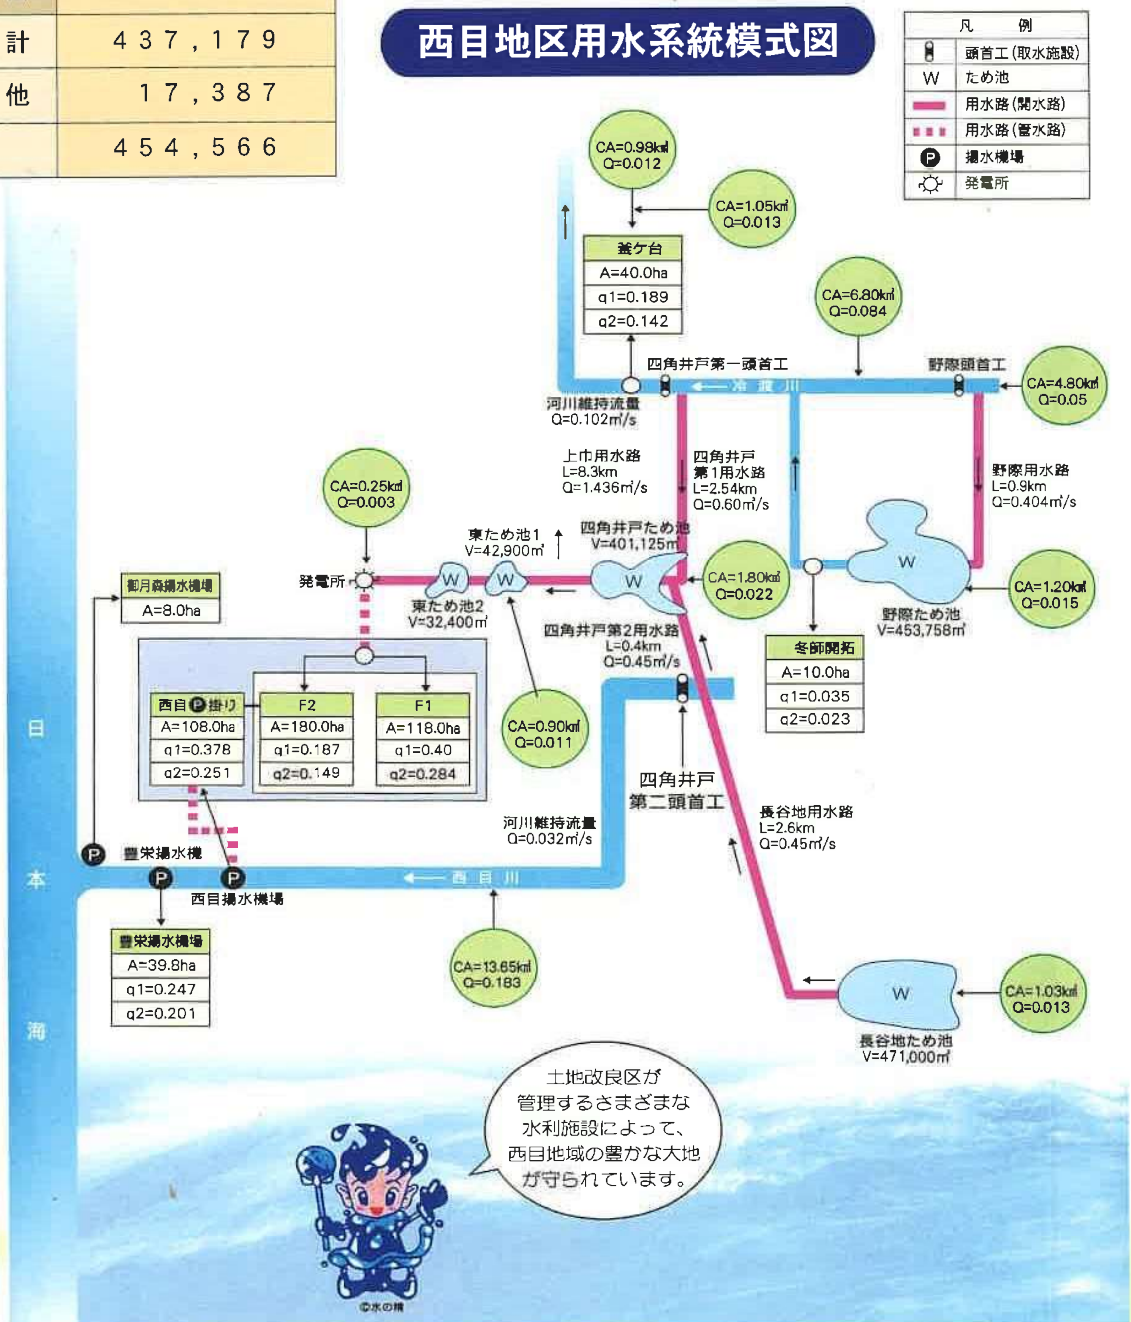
| 計 | 437,179 |
|---|---|
| 他 | 17,387 |
|  | 454,566 |

西目地区用水系統模式図

凡　例
頭首工(取水施設)
W　ため池
用水路(開水路)
用水路(暗水路)
揚水機場
発電所

CA=0.98㎢
Q=0.012

CA=1.05㎢
Q=0.013

釜ケ台
A=40.0ha
q1=0.189
q2=0.142

CA=6.80㎢
Q=0.084

四角井戸第一頭首工
野際頭首工
冷渡川

CA=4.80㎢
Q=0.05

河川維持流量
Q=0.102㎥/s

上巾用水路
L=8.3km
Q=1.436㎥/s

四角井戸
第1用水路
L=2.54km
Q=0.60㎥/s

野際用水路
L=0.9km
Q=0.404㎥/s

CA=0.25㎢
Q=0.003

東ため池1
V=42,900㎥

四角井戸ため池
V=401,125㎥

発電所

東ため池2
V=32,400㎥

CA=1.80㎢
Q=0.022

CA=1.20㎢
Q=0.015

野際ため池
V=453,758㎥

御月森揚水機場
A=8.0ha

四角井戸第2用水路
L=0.4km
Q=0.45㎥/s

冬師開拓
A=10.0ha
q1=0.035
q2=0.023

| 西目P掛り | F2 | F1 |
|---|---|---|
| A=108.0ha | A=180.0ha | A=118.0ha |
| q1=0.378 | q1=0.187 | q1=0.40 |
| q2=0.251 | q2=0.149 | q2=0.284 |

CA=0.90㎢
Q=0.011

四角井戸
第二頭首工

長谷地用水路
L=2.6km
Q=0.45㎥/s

河川維持流量
Q=0.032㎥/s

豊栄揚水機
西目川
西目揚水機場

日本海

豊栄揚水機場
A=39.8ha
q1=0.247
q2=0.201

CA=13.65㎢
Q=0.183

CA=1.03㎢
Q=0.013

長谷地ため池
V=471,000㎥

土地改良区が管理するさまざまな水利施設によって、西目地域の豊かな大地が守られています。

©水の精